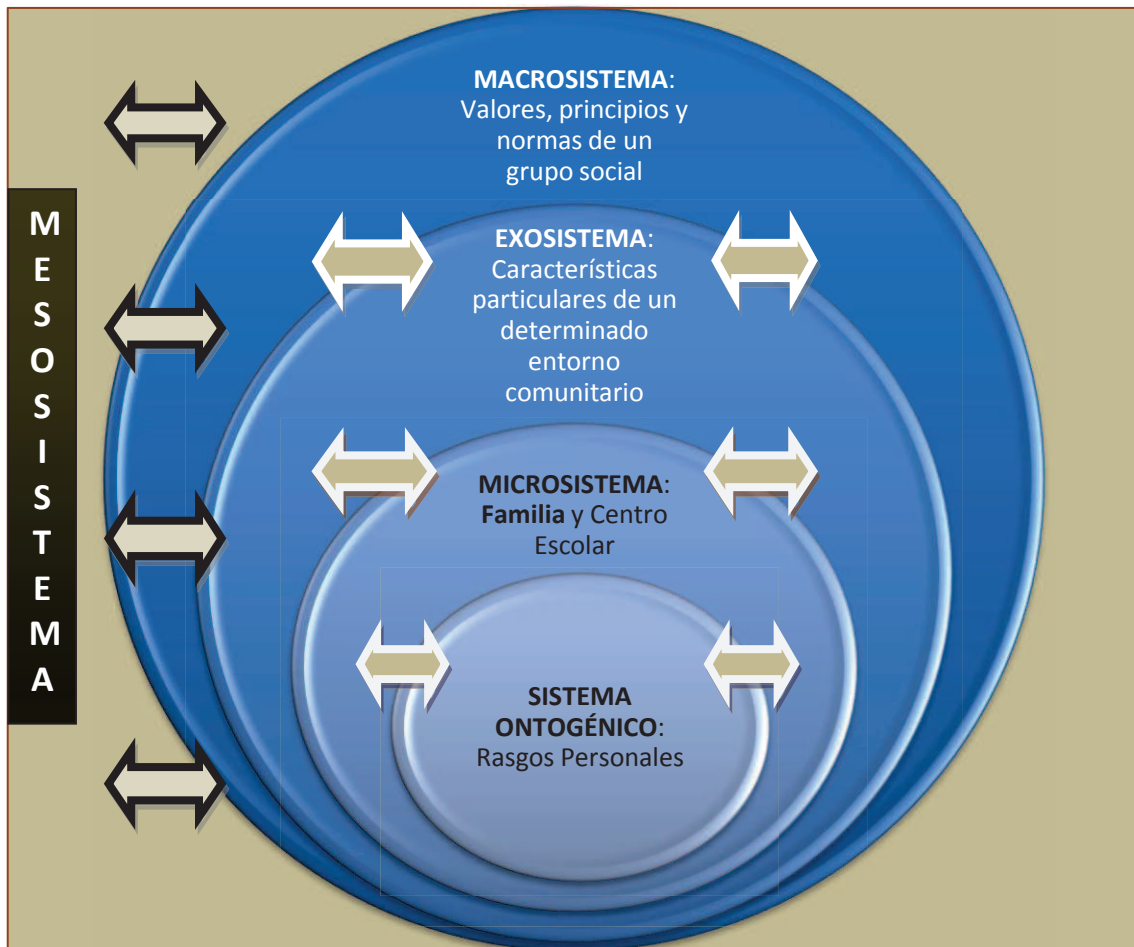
M
E
S
O
S
I
S
T
E
M
A

MACROSISTEMA: Valores, principios y normas de un grupo social

EXOSISTEMA: Características particulares de un determinado entorno comunitario

MICROSISTEMA: Familia y Centro Escolar

SISTEMA ONTOGÉNICO: Rasgos Personales